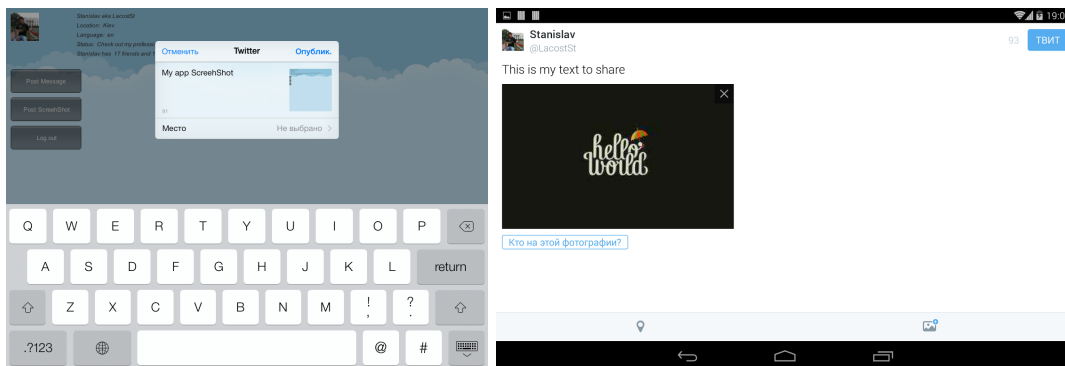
Stanislav aka LacostSt
Location: Kiev
Language: en
Status: Check out my professi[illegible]
Stanislav has 17 friends and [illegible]

Post Message
Post ScreenShot
Log out

Отменить
Twitter
Опублик.
My app ScreehShot
Место
Не выбрано

Q W E R T Y U I O P
A S D F G H J K L
return
Z X C V B N M ! , ? .
.?123
@
#

19:0
Stanislav
@LacostSt
93
ТВИТ
This is my text to share
hello world
Кто на этой фотографии?